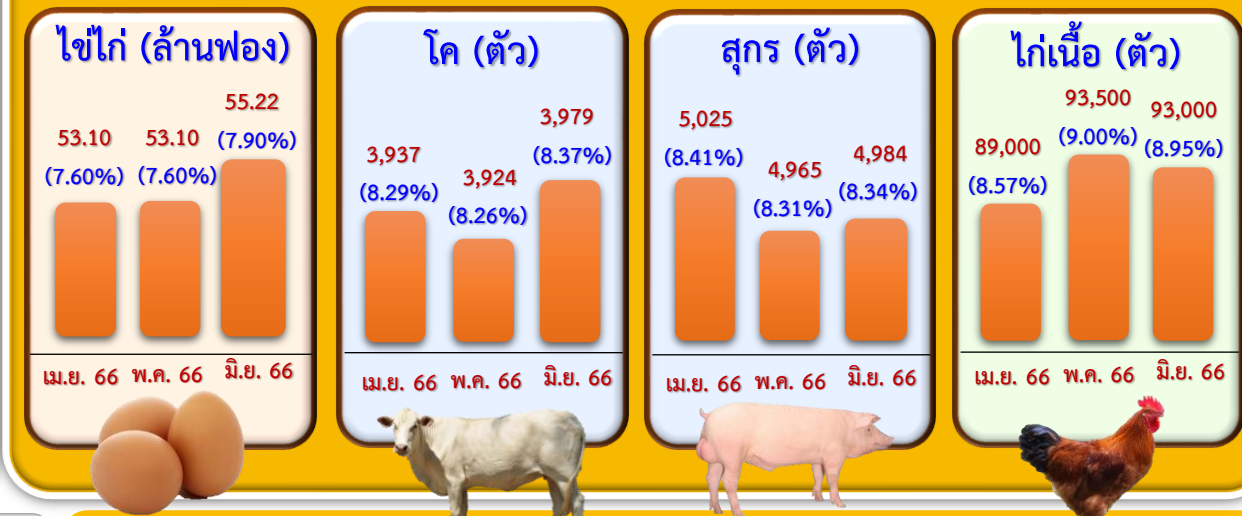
ไข่ไก่ (ล้านฟอง)

53.10
(7.60%)

53.10
(7.60%)

55.22
(7.90%)

เม.ย. 66 พ.ค. 66 มิ.ย. 66

โค (ตัว)

3,937
(8.29%)

3,924
(8.26%)

3,979
(8.37%)

เม.ย. 66 พ.ค. 66 มิ.ย. 66

สุกร (ตัว)

5,025
(8.41%)

4,965
(8.31%)

4,984
(8.34%)

เม.ย. 66 พ.ค. 66 มิ.ย. 66

ไก่เนื้อ (ตัว)

89,000
(8.57%)

93,500
(9.00%)

93,000
(8.95%)

เม.ย. 66 พ.ค. 66 มิ.ย. 66